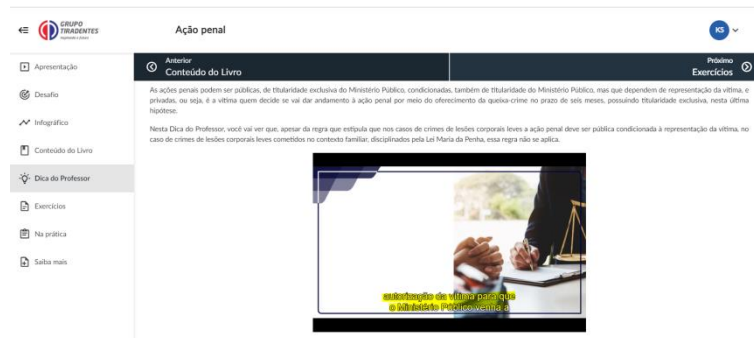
GRUPO TIRADENTES

Ação penal

KS

Apresentação

Desafio

Infográfico

Conteúdo do Livro

Dica do Professor

Exercícios

Na prática

Saiba mais

Anterior
Conteúdo do Livro

Próximo
Exercícios

As ações penais podem ser públicas, de titularidade exclusiva do Ministério Público, condicionadas, também de titularidade do Ministério Público, mas que dependem de representação da vítima, e privadas, ou seja, é a vítima quem decide se vai dar andamento à ação penal por meio do oferecimento da queixa-crime no prazo de seis meses, possuindo titularidade exclusiva, nesta última hipótese.

Nesta Dica do Professor, você vai ver que, apesar da regra que estipula que nos casos de crimes de lesões corporais leves a ação penal deve ser pública condicionada à representação da vítima, no caso de crimes de lesões corporais leves cometidos no contexto familiar, disciplinados pela Lei Maria da Penha, essa regra não se aplica.

autorização da vítima para que o Ministério Público venha a